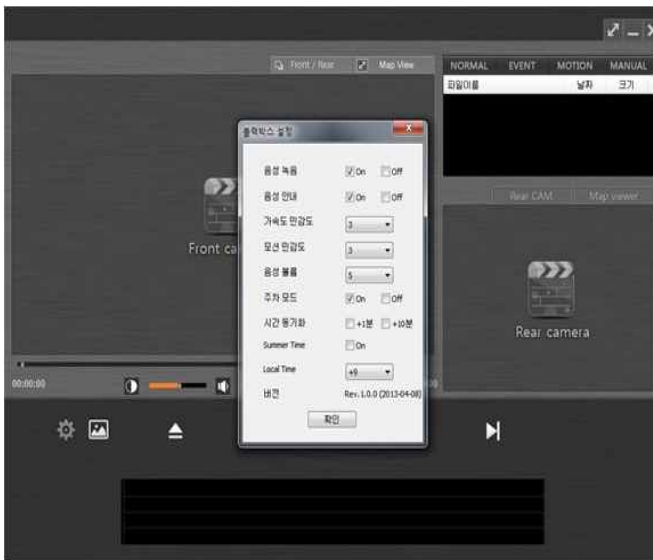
Front / Rear
Map View
NORMAL
EVENT
MOTION
MANUAL
파일이름
날짜
크기

블랙박스 설정

음성 녹음
On
Off
음성 안내
On
Off
가속도 민감도
3
모션 민감도
3
음성 볼륨
5
주차 모드
On
Off
시간 동기화
+1분
+10분
Summer Time
On
Local Time
+9
버전
Rev. 1.0.0 (2013-04-08)
확인

Front ca
Rear CAM
Map viewer
Rear camera
00:00:00
00